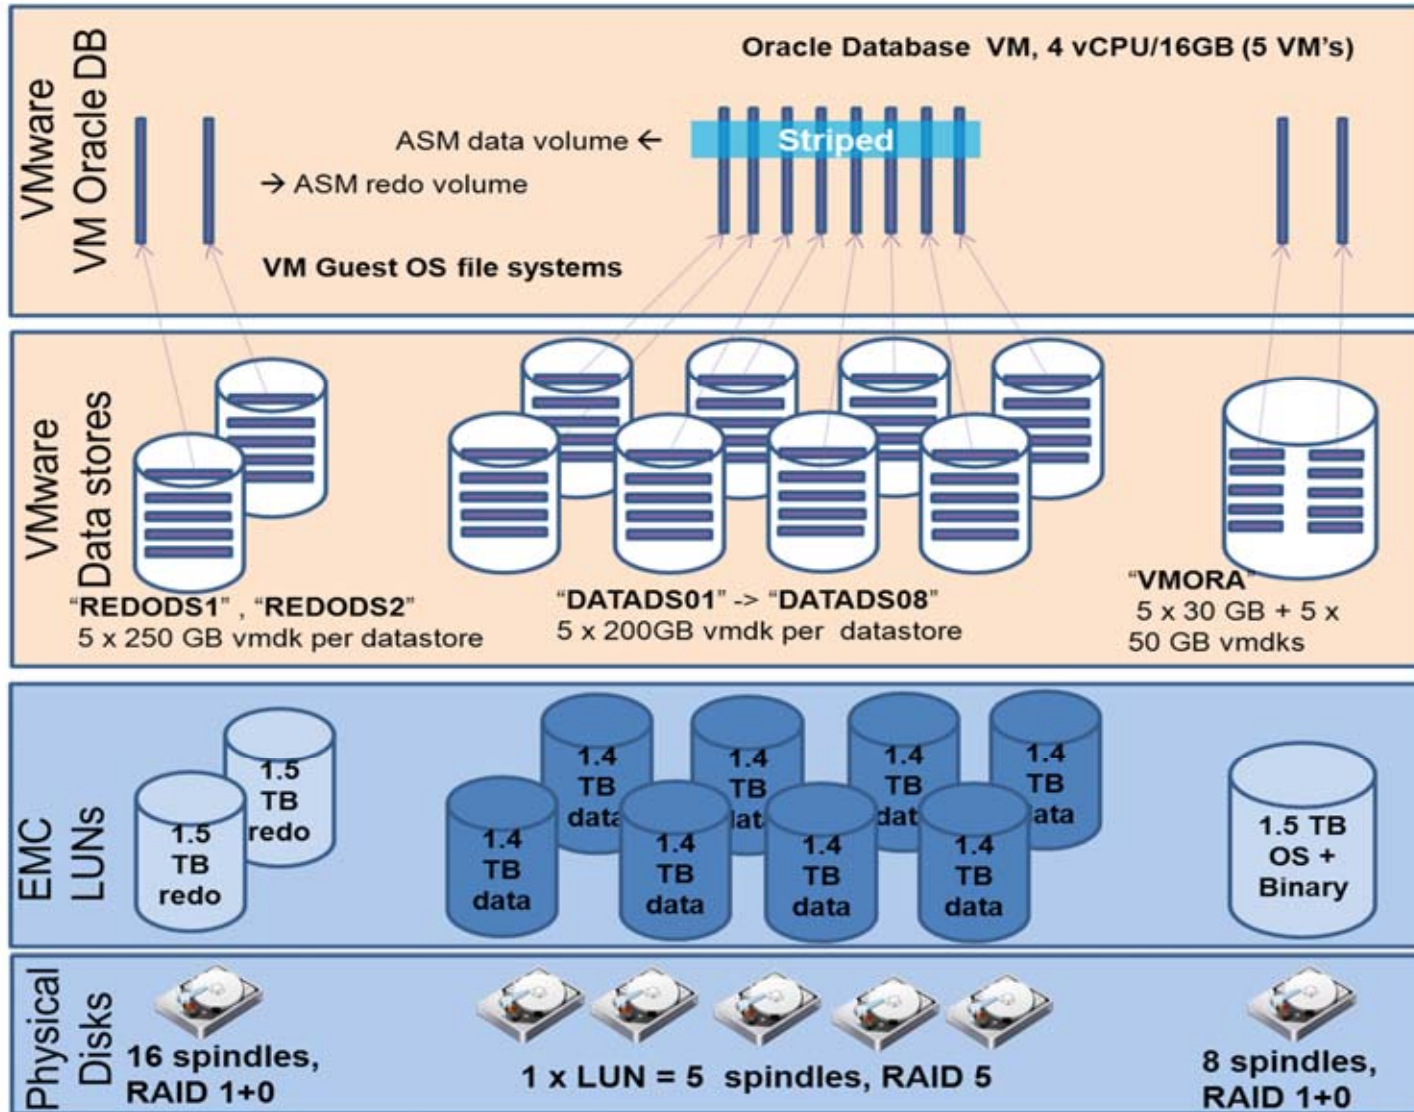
VMware VM Oracle DB

Oracle Database VM, 4 vCPU/16GB (5 VM's)

ASM data volume ←

Striped

→ ASM redo volume

VM Guest OS file systems

VMware Data stores

"REDODS1" , "REDODS2"
5 x 250 GB vmdk per datastore

"DATADS01" -> "DATADS08"
5 x 200GB vmdk per datastore

"VMORA"
5 x 30 GB + 5 x 50 GB vmdks

EMC LUNs

1.5 TB redo

1.5 TB redo

1.4 TB data

1.4 TB data

1.4 TB data

1.4 TB data

1.4 TB data

1.4 TB data

1.4 TB data

1.4 TB data

1.5 TB OS + Binary

Physical Disks

16 spindles, RAID 1+0

1 x LUN = 5 spindles, RAID 5

8 spindles, RAID 1+0